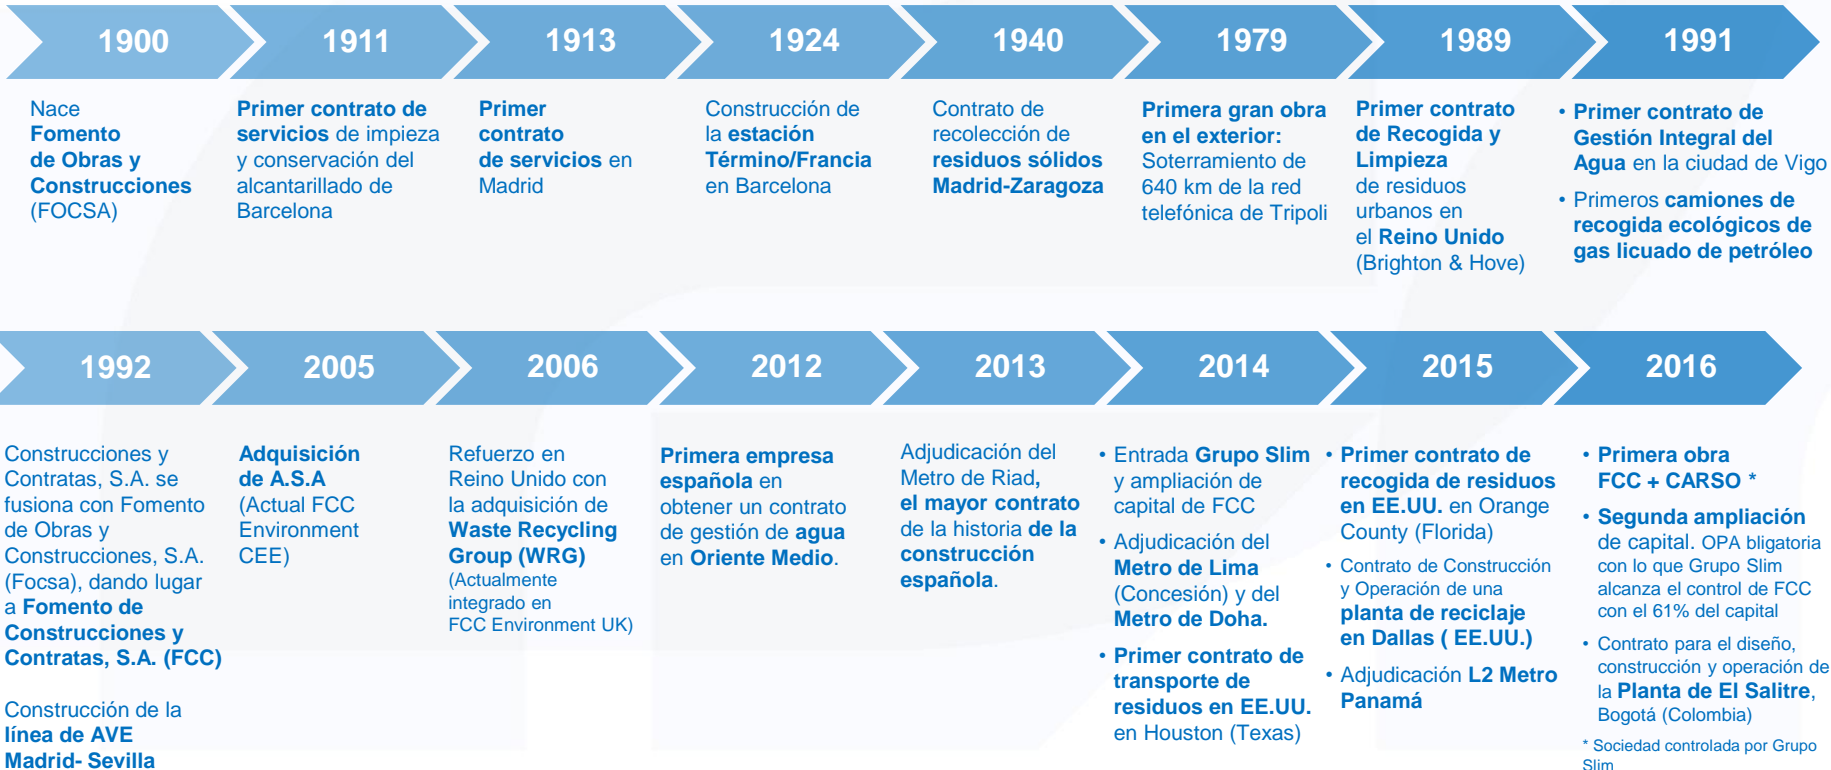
1900

Nace Fomento de Obras y Construcciones (FOCSA)

1911

Primer contrato de servicios de impieza y conservación del alcantarillado de Barcelona

1913

Primer contrato de servicios en Madrid

1924

Construcción de la estación Término/Francia en Barcelona

1940

Contrato de recolección de residuos sólidos Madrid-Zaragoza

1979

Primera gran obra en el exterior: Soterramiento de 640 km de la red telefónica de Tripoli

1989

Primer contrato de Recogida y Limpieza de residuos urbanos en el Reino Unido (Brighton & Hove)

1991

• Primer contrato de Gestión Integral del Agua en la ciudad de Vigo
• Primeros camiones de recogida ecológicos de gas licuado de petróleo

1992

Construcciones y Contratas, S.A. se fusiona con Fomento de Obras y Construcciones, S.A. (Focsa), dando lugar a Fomento de Construcciones y Contratas, S.A. (FCC)

Construcción de la línea de AVE Madrid- Sevilla

2005

Adquisición de A.S.A (Actual FCC Environment CEE)

2006

Refuerzo en Reino Unido con la adquisición de Waste Recycling Group (WRG) (Actualmente integrado en FCC Environment UK)

2012

Primera empresa española en obtener un contrato de gestión de agua en Oriente Medio.

2013

Adjudicación del Metro de Riad, el mayor contrato de la historia de la construcción española.

2014

• Entrada Grupo Slim y ampliación de capital de FCC
• Adjudicación del Metro de Lima (Concesión) y del Metro de Doha.
• Primer contrato de transporte de residuos en EE.UU. en Houston (Texas)

2015

• Primer contrato de recogida de residuos en EE.UU. en Orange County (Florida)
• Contrato de Construcción y Operación de una planta de reciclaje en Dallas ( EE.UU.)
• Adjudicación L2 Metro Panamá

2016

• Primera obra FCC + CARSO *
• Segunda ampliación de capital. OPA bligatoria con lo que Grupo Slim alcanza el control de FCC con el 61% del capital
• Contrato para el diseño, construcción y operación de la Planta de El Salitre, Bogotá (Colombia)

* Sociedad controlada por Grupo Slim